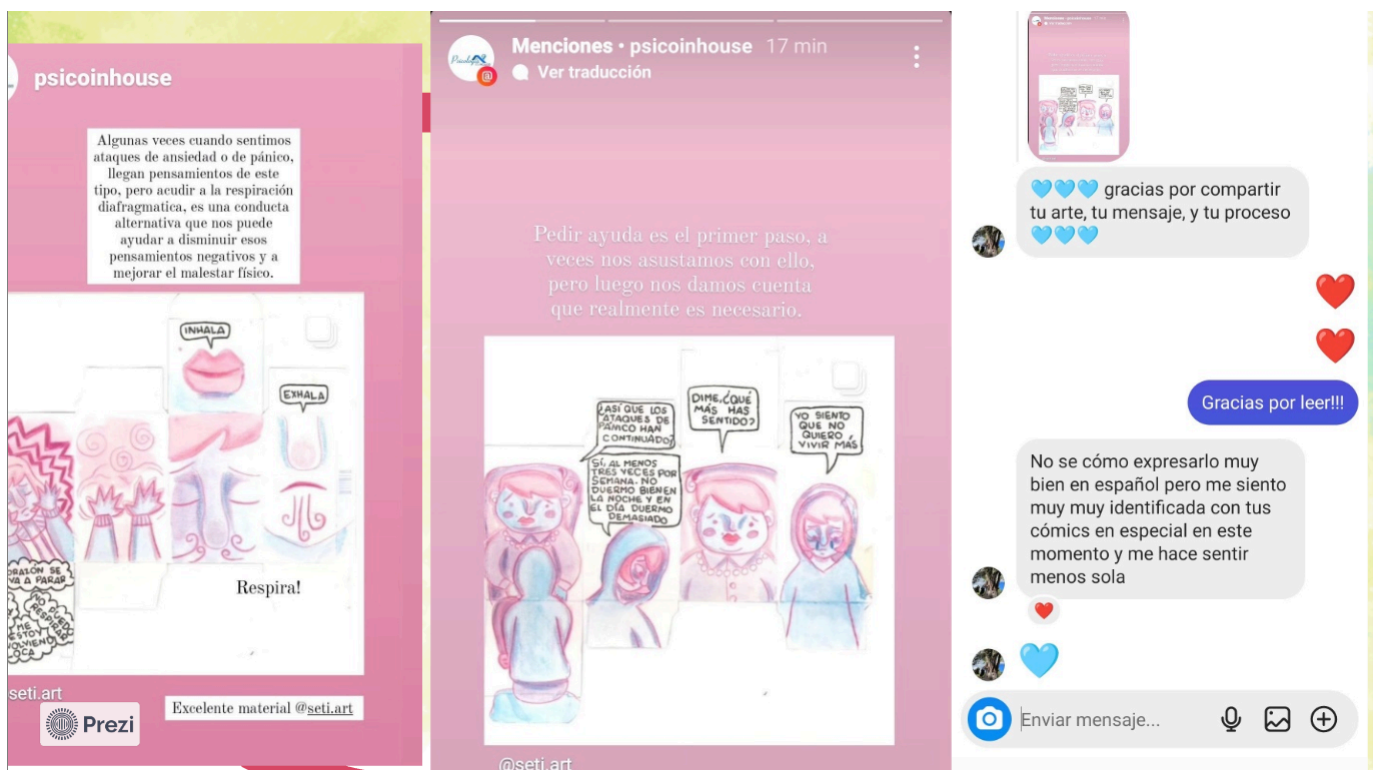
psicoinhouse

Algunas veces cuando sentimos ataques de ansiedad o de pánico, llegan pensamientos de este tipo, pero acudir a la respiración diafragmatica, es una conducta alternativa que nos puede ayudar a disminuir esos pensamientos negativos y a mejorar el malestar físico.

INHALA

EXHALA

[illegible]RAZÓN SE VA A PARAR

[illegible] ME ESTOY VOLVIENDO LOCA

Respira!

seti.art

Prezi

Excelente material @seti.art

Menciones • psicoinhouse 17 min

Ver traducción

Pedir ayuda es el primer paso, a veces nos asustamos con ello, pero luego nos damos cuenta que realmente es necesario.

¿ASÍ QUE LOS ATAQUES DE PÁNICO HAN CONTINUADO?

SÍ, AL MENOS TRES VECES POR SEMANA. NO DUERMO BIEN EN LA NOCHE Y EN EL DÍA DUERMO DEMASIADO

DIME, ¿QUÉ MÁS HAS SENTIDO?

YO SIENTO QUE NO QUIERO VIVIR MÁS

@seti.art

💙💙💙 gracias por compartir tu arte, tu mensaje, y tu proceso 💙💙💙

❤️

❤️

Gracias por leer!!!

No se cómo expresarlo muy bien en español pero me siento muy muy identificada con tus cómics en especial en este momento y me hace sentir menos sola

❤️

💙

Enviar mensaje...